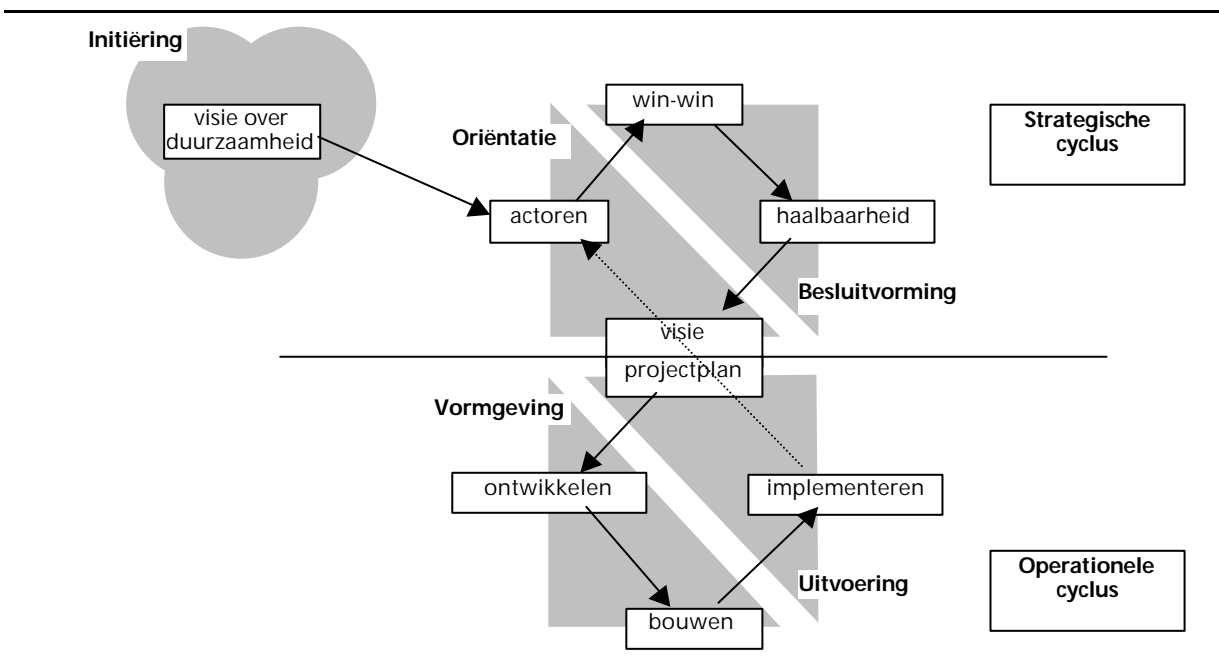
Initiëring

visie over duurzaamheid

win-win

Oriëntatie

Strategische cyclus

actoren

haalbaarheid

Besluitvorming

visie

projectplan

Vormgeving

ontwikkelen

implementeren

bouwen

Uitvoering

Operationele cyclus